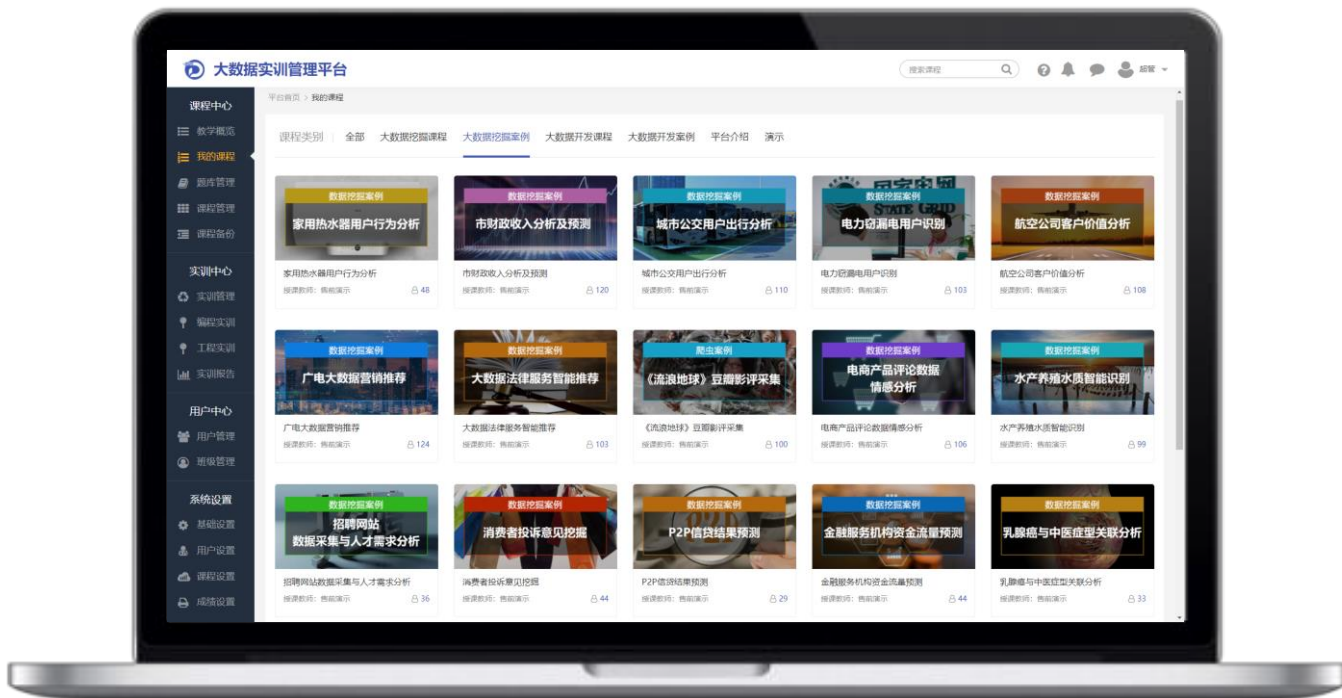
大数据实训管理平台

搜索课程

超管

课程中心
教学概览
我的课程
题库管理
课程管理
课程备份

实训中心
实训管理
编程实训
工程实训
实训报告

用户中心
用户管理
班级管理

系统设置
基础设置
用户设置
课程设置
成绩设置

平台首页 > 我的课程

课程类别 全部 大数据挖掘课程 大数据挖掘案例 大数据开发课程 大数据开发案例 平台介绍 演示

数据挖掘案例
家用热水器用户行为分析
家用热水器用户行为分析
授课教师：售前演示 48

数据挖掘案例
市财政收入分析及预测
市财政收入分析及预测
授课教师：售前演示 120

数据挖掘案例
城市公交用户出行分析
城市公交用户出行分析
授课教师：售前演示 110

数据挖掘案例
电力窃漏电用户识别
电力窃漏电用户识别
授课教师：售前演示 103

数据挖掘案例
航空公司客户价值分析
航空公司客户价值分析
授课教师：售前演示 108

数据挖掘案例
广电大数据营销推荐
广电大数据营销推荐
授课教师：售前演示 124

数据挖掘案例
大数据法律服务智能推荐
大数据法律服务智能推荐
授课教师：售前演示 103

爬虫案例
《流浪地球》豆瓣影评采集
《流浪地球》豆瓣影评采集
授课教师：售前演示 100

数据挖掘案例
电商产品评论数据情感分析
电商产品评论数据情感分析
授课教师：售前演示 106

数据挖掘案例
水产养殖水质智能识别
水产养殖水质智能识别
授课教师：售前演示 99

数据挖掘案例
招聘网站数据采集与人才需求分析
招聘网站数据采集与人才需求分析
授课教师：售前演示 36

数据挖掘案例
消费者投诉意见挖掘
消费者投诉意见挖掘
授课教师：售前演示 44

数据挖掘案例
P2P信贷结果预测
P2P信贷结果预测
授课教师：售前演示 29

数据挖掘案例
金融服务机构资金流量预测
金融服务机构资金流量预测
授课教师：售前演示 44

数据挖掘案例
乳腺癌与中医症型关联分析
乳腺癌与中医症型关联分析
授课教师：售前演示 33